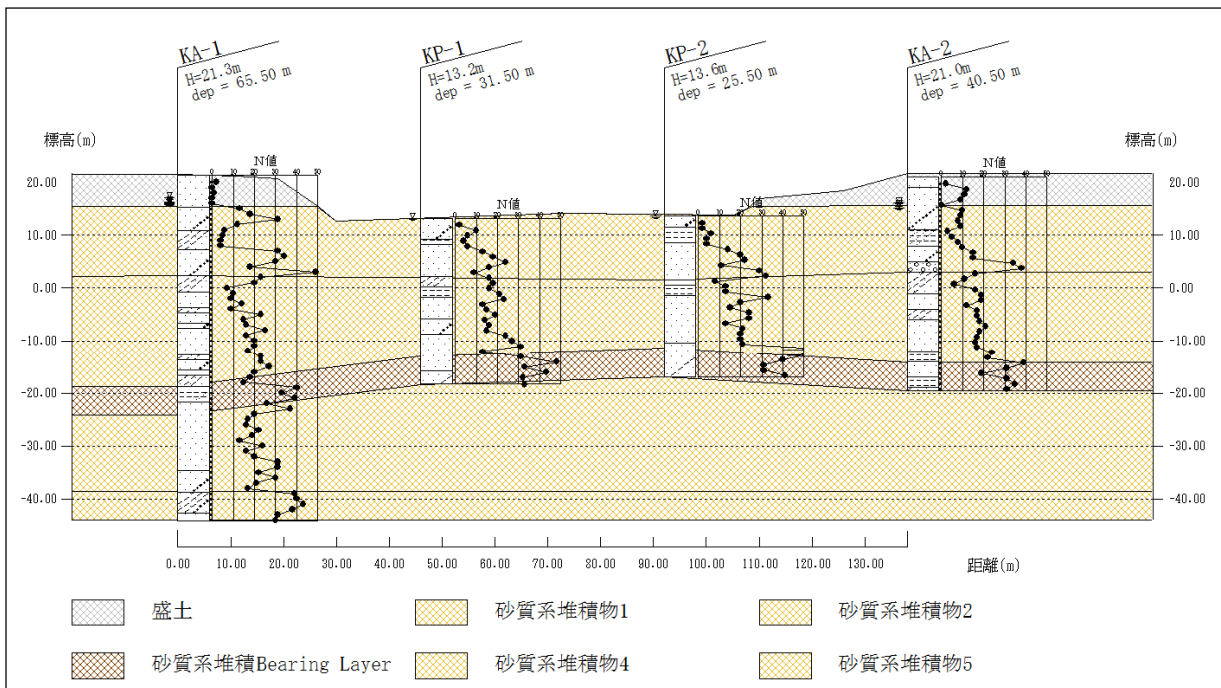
KA-1
H=21.3m
dep = 65.50 m

KP-1
H=13.2m
dep = 31.50 m

KP-2
H=13.6m
dep = 25.50 m

KA-2
H=21.0m
dep = 40.50 m

標高(m)

標高(m)

N値
0 10 20 30 40 50

N値
0 10 20 30 40 50

N値
0 10 20 30 40 50

N値
0 10 20 30 40 50

20.00
10.00
0.00
-10.00
-20.00
-30.00
-40.00

20.00
10.00
0.00
-10.00
-20.00
-30.00
-40.00

0.00 10.00 20.00 30.00 40.00 50.00 60.00 70.00 80.00 90.00 100.00 110.00 120.00 130.00

距離(m)

盛土

砂質系堆積物1

砂質系堆積物2

砂質系堆積Bearing Layer

砂質系堆積物4

砂質系堆積物5